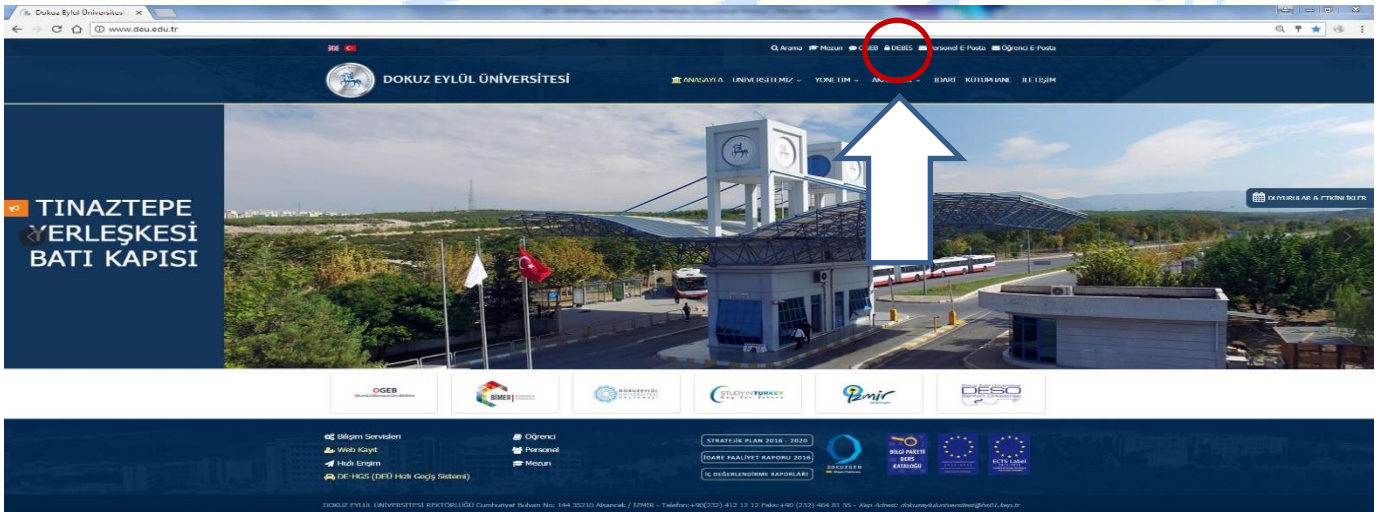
Dokuz Eylül Üniversitesi ×

www.deu.edu.tr

Arama Mezun OGEB DEBİS Personel E-Posta Öğrenci E-Posta

DOKUZ EYLÜL ÜNİVERSİTESİ

ANASAYFA ÜNİVERSİTEMİZ YÖNETİM AK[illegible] İDARİ KÜTÜPHANE İLETİŞİM

TINAZTEPE YERLEŞKESİ BATI KAPISI

DUYURULAR & ETKİNLİKLER

OGEB

BİMER

DOKUZ EYLÜL

STUDY IN TURKEY

İzmir

DESO

Bilişim Servisleri
Web Kayıt
Hızlı Erişim
DE-HGS (DEÜ Hızlı Geçiş Sistemi)

Öğrenci
Personel
Mezun

STRATEJİK PLAN 2016 - 2020
İDARE FAALİYET RAPORU 2016
İÇ DEĞERLENDİRME RAPORLARI

DOKUZGEN

BİLGİ PAKETİ DERS KATALOĞU

ECTS Label

DOKUZ EYLÜL ÜNİVERSİTESİ REKTÖRLÜĞÜ Cumhuriyet Bulvarı No: 144 35210 Alsancak / İZMİR - Telefon:+90(232) 412 12 12 Faks:+90 (232) 464 81 35 - Kep Adresi: dokuzeylul.universitesi@hs01.kep.tr